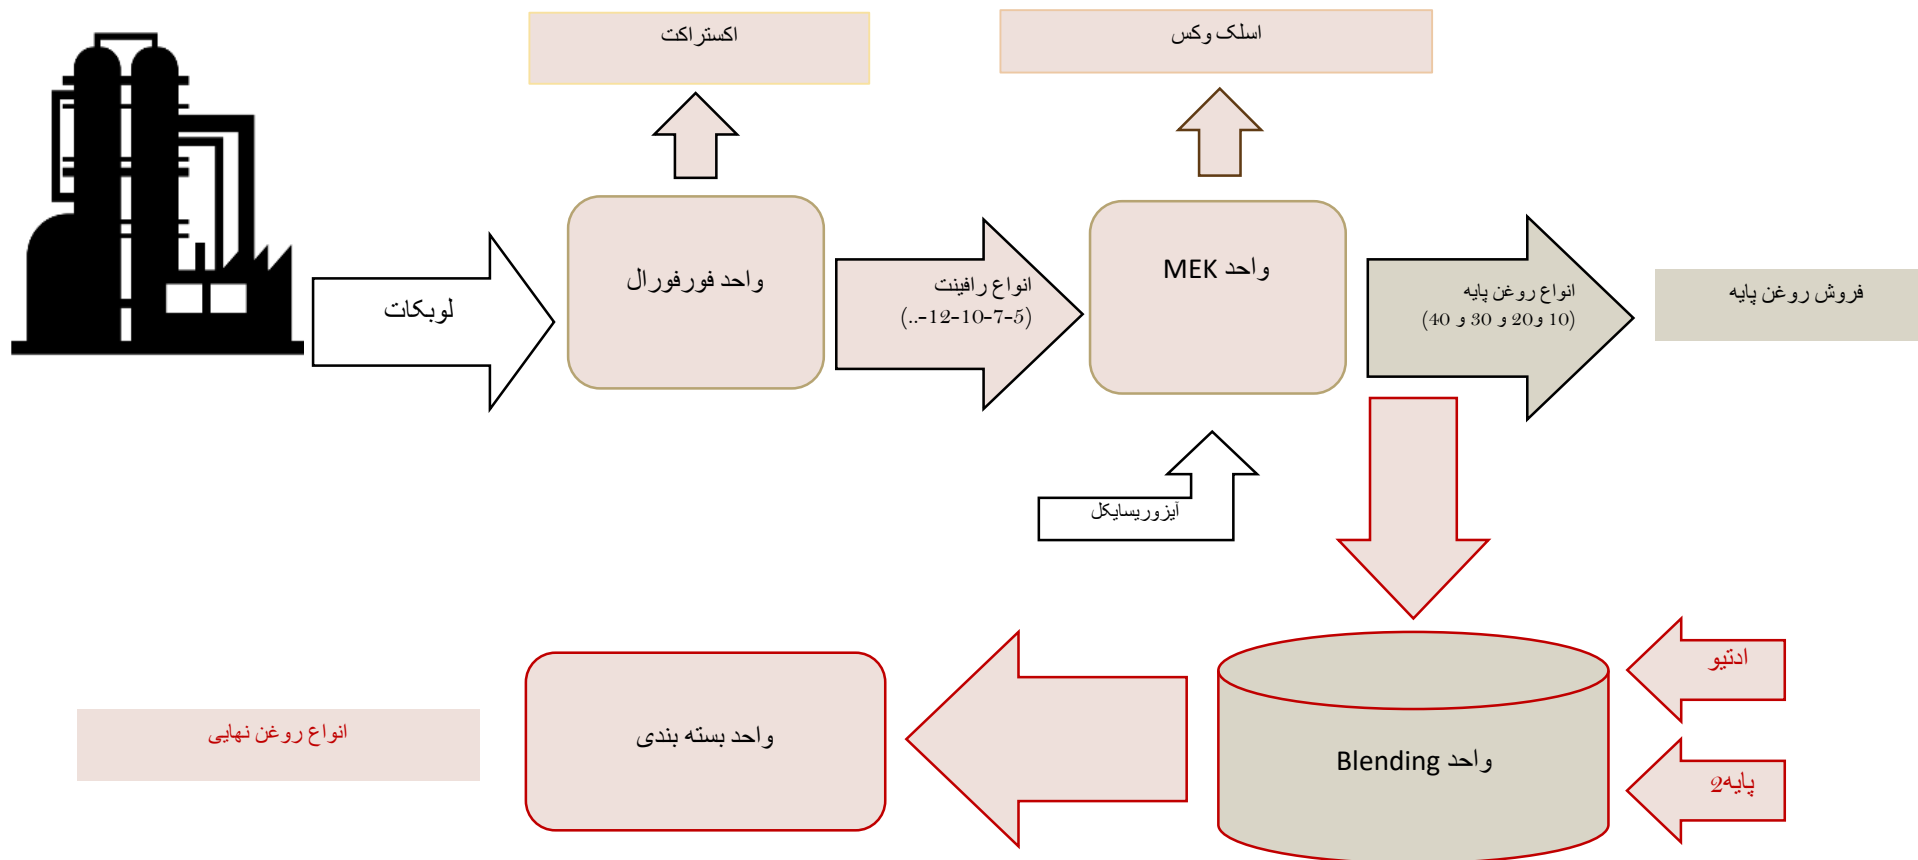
اکستراکت

اسلک وکس

لوبکات

واحد فورفورال

انواع رافینت (5-7-10-12-..)

واحد MEK

انواع روغن پایه (10 و20 و 30 و 40)

فروش روغن پایه

آیزوریسایکل

ادتیو

پایه2

واحد Blending

واحد بسته بندی

انواع روغن نهایی